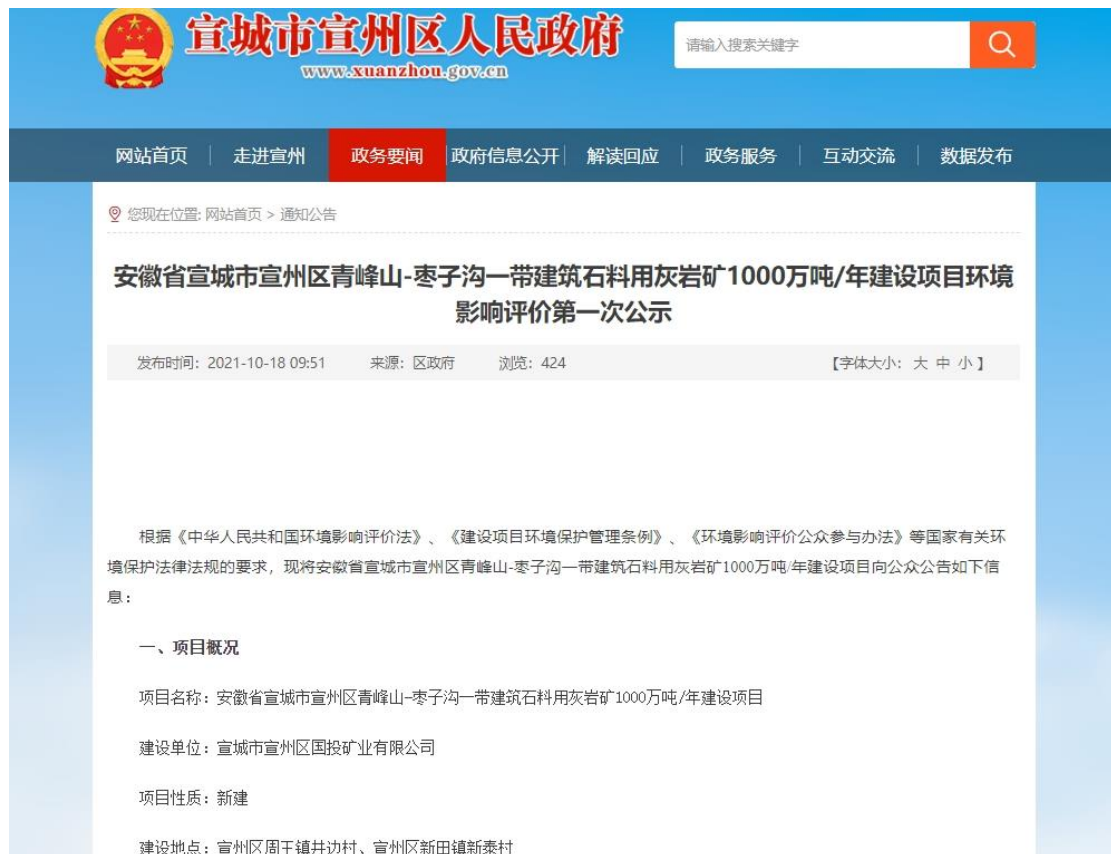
宣城市宣州区人民政府
www.xuanzhou.gov.cn

请输入搜索关键字

网站首页 | 走进宣州 | 政务要闻 | 政府信息公开 | 解读回应 | 政务服务 | 互动交流 | 数据发布

您现在位置: 网站首页 > 通知公告

安徽省宣城市宣州区青峰山-枣子沟一带建筑石料用灰岩矿1000万吨/年建设项目环境影响评价第一次公示

发布时间：2021-10-18 09:51　来源：区政府　浏览：424　【字体大小：大 中 小】

根据《中华人民共和国环境影响评价法》、《建设项目环境保护管理条例》、《环境影响评价公众参与办法》等国家有关环境保护法律法规的要求，现将安徽省宣城市宣州区青峰山-枣子沟一带建筑石料用灰岩矿1000万吨/年建设项目向公众公告如下信息：

一、项目概况

项目名称：安徽省宣城市宣州区青峰山-枣子沟一带建筑石料用灰岩矿1000万吨/年建设项目

建设单位：宣城市宣州区国投矿业有限公司

项目性质：新建

建设地点：宣州区周王镇井边村、宣州区新田镇新泰村